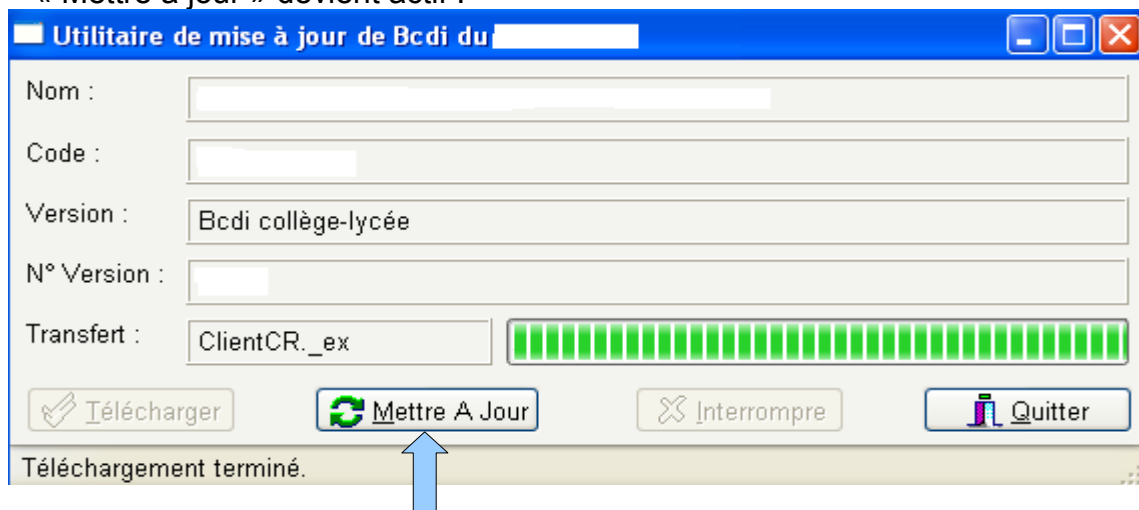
« Mettre à jour » devient actif :

Utilitaire de mise à jour de Bcdi du

Nom :

Code :

Version : Bcdi collège-lycée

N° Version :

Transfert : ClientCR._ex

Télécharger

Mettre A Jour

Interrompre

Quitter

Téléchargement terminé.